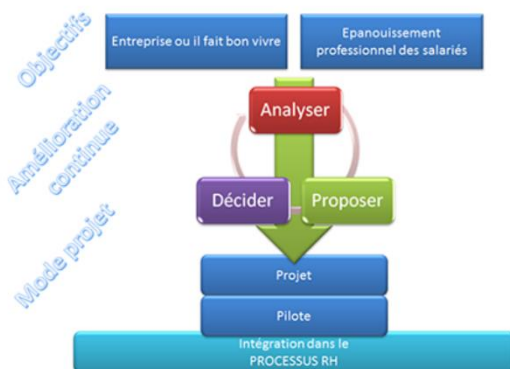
Objectifs

Entreprise ou il fait bon vivre

Epanouissement professionnel des salariés

Amélioration continue

Analyser

Décider

Proposer

Mode projet

Projet

Pilote

Intégration dans le PROCESSUS RH